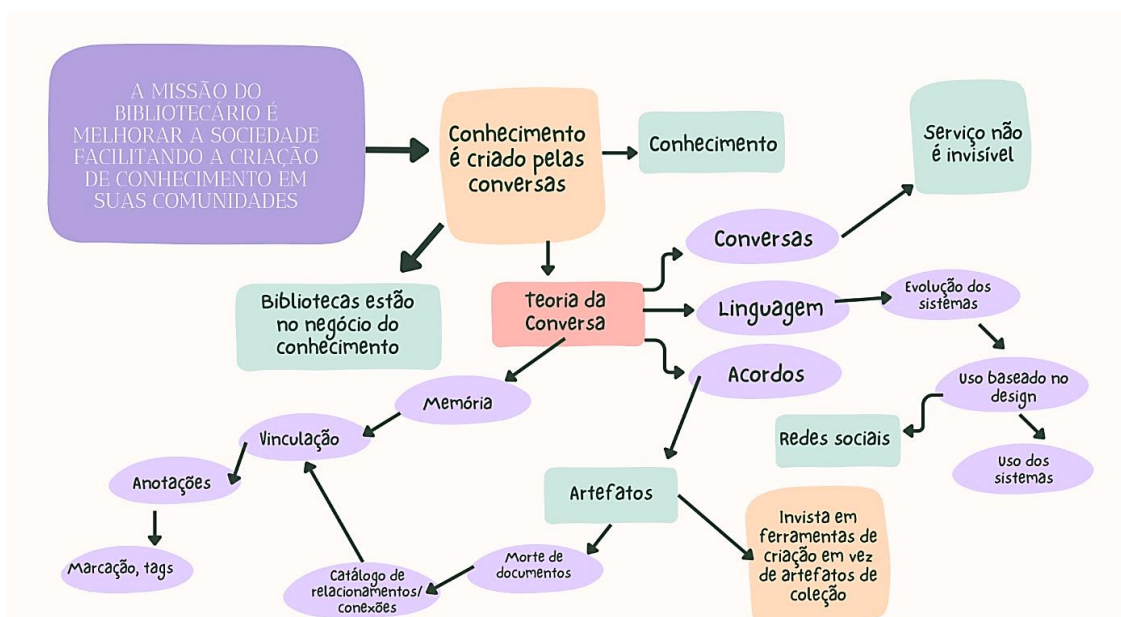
A MISSÃO DO BIBLIOTECÁRIO É MELHORAR A SOCIEDADE FACILITANDO A CRIAÇÃO DE CONHECIMENTO EM SUAS COMUNIDADES

Conhecimento é criado pelas conversas

Conhecimento

Serviço não é invisível

Bibliotecas estão no negócio do conhecimento

Teoria da Conversa

Conversas

Linguagem

Evolução dos sistemas

Acordos

Uso baseado no design

Redes sociais

Uso dos sistemas

Memória

Vinculação

Anotações

Marcação, tags

Artefatos

Invista em ferramentas de criação em vez de artefatos de coleção

Morte de documentos

Catálogo de relacionamentos/ conexões